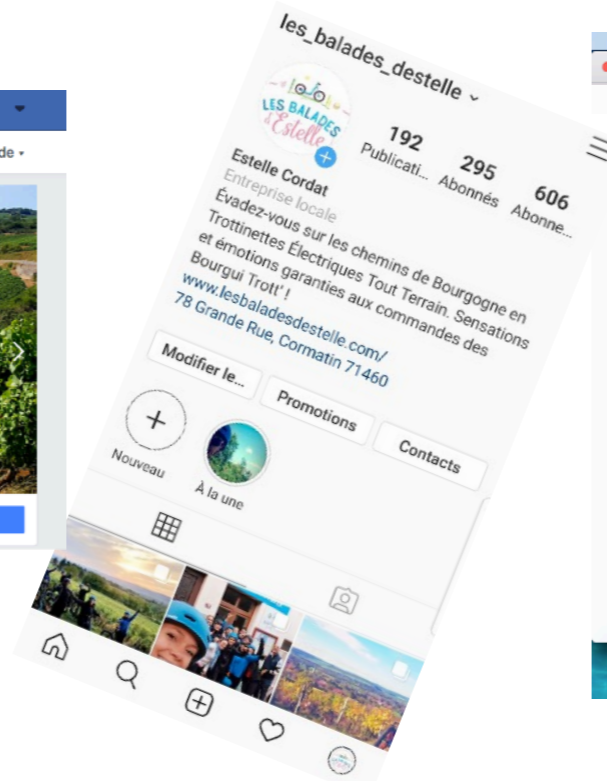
de ▾

les_balades_destelle ⌄

LES BALADES d'Estelle

192 Publicati...
295 Abonnés
606 Abonne...

Estelle Cordat
Entreprise locale
Évadez-vous sur les chemins de Bourgogne en Trottinettes Électriques Tout Terrain. Sensations et émotions garanties aux commandes des Bourgui Trott' !
www.lesbaladesdestelle.com/
78 Grande Rue, Cormatin 71460

Modifier le...
Promotions
Contacts

Nouveau
À la une